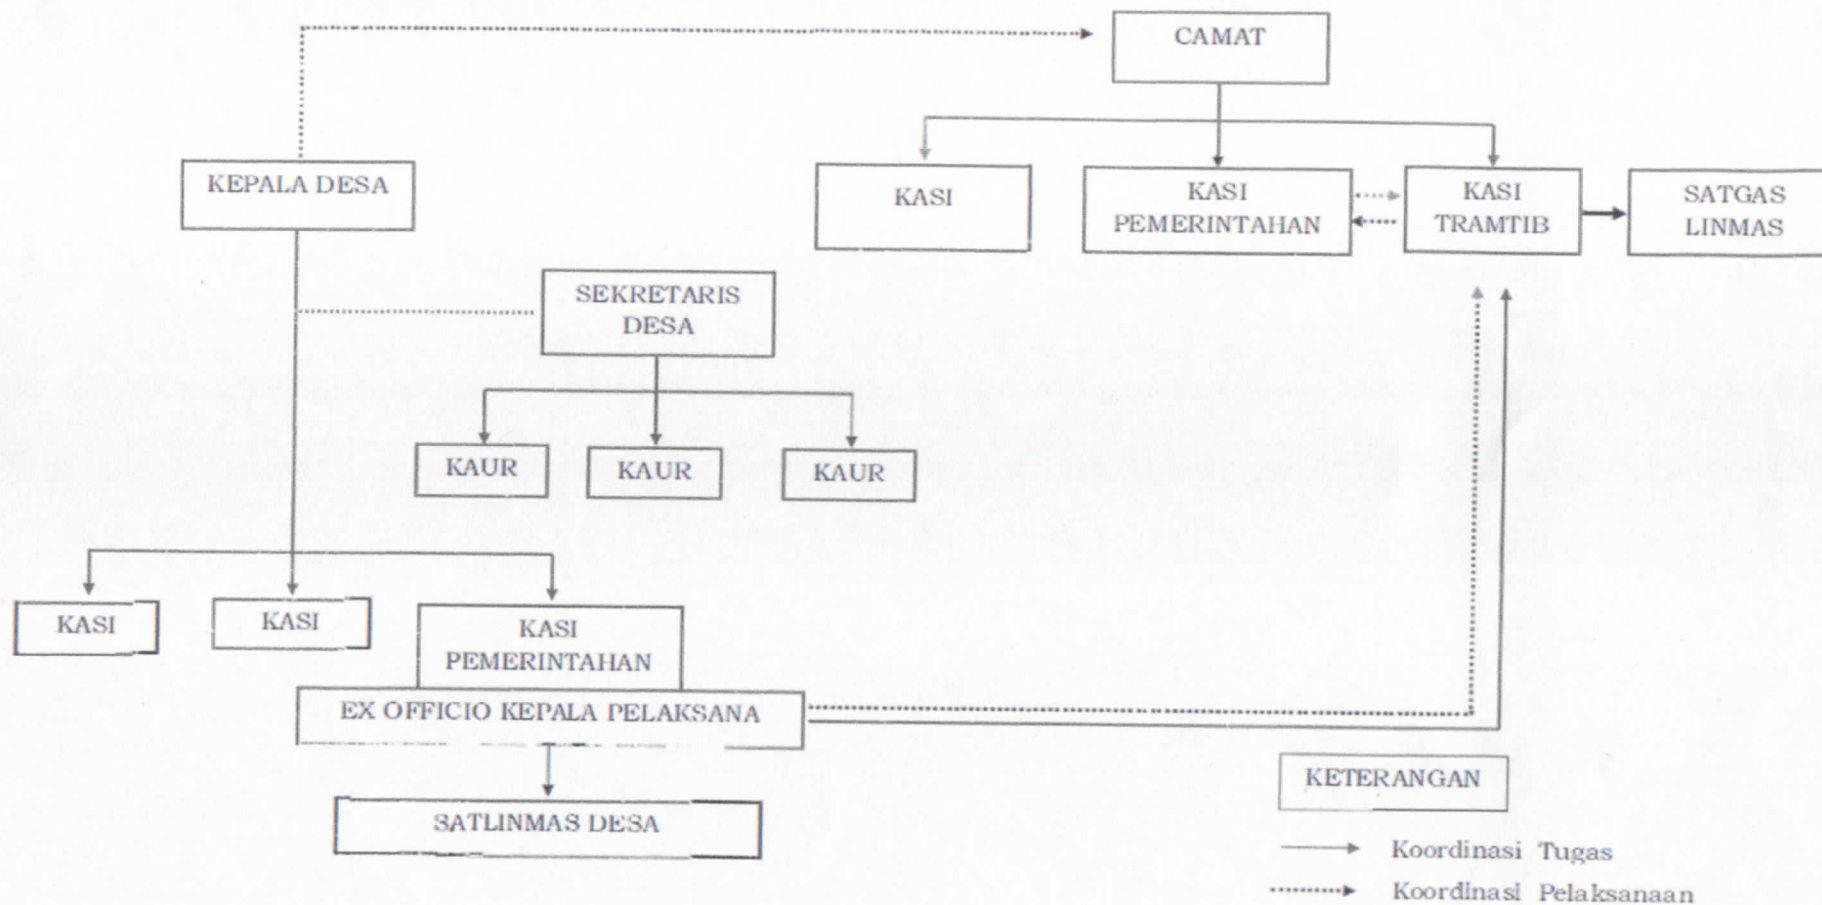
CAMAT

KASI

KASI PEMERINTAHAN

KASI TRAMTIB

SATGAS LINMAS

KEPALA DESA

SEKRETARIS DESA

KAUR

KAUR

KAUR

KASI

KASI

KASI PEMERINTAHAN

EX OFFICIO KEPALA PELAKSANA

SATLINMAS DESA

KETERANGAN

Koordinasi Tugas

Koordinasi Pelaksanaan